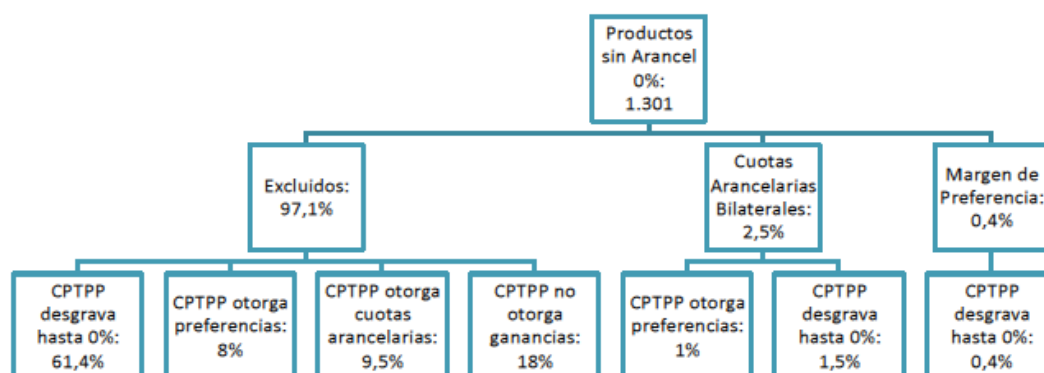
Productos sin Arancel 0%: 1.301

Excluidos: 97,1%

Cuotas Arancelarias Bilaterales: 2,5%

Margen de Preferencia: 0,4%

CPTPP desgrava hasta 0%: 61,4%

CPTPP otorga preferencias: 8%

CPTPP otorga cuotas arancelarias: 9,5%

CPTPP no otorga ganancias: 18%

CPTPP otorga preferencias: 1%

CPTPP desgrava hasta 0%: 1,5%

CPTPP desgrava hasta 0%: 0,4%